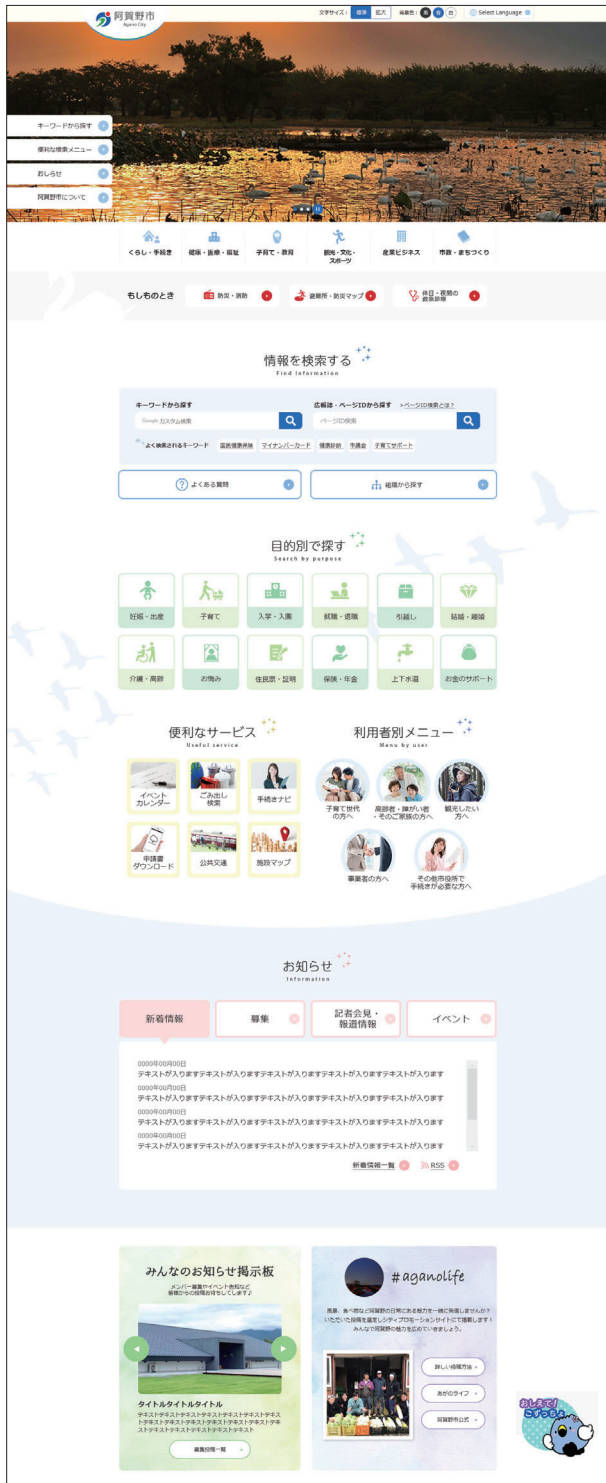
阿賀野市
Agano City

文字サイズ： 標準 拡大 背景色： 色 色 色 Select Language

キーワードから探す
便利な検索メニュー
お知らせ
阿賀野市について

くらし・手続き
健康・医療・福祉
子育て・教育
観光・文化・スポーツ
産業ビジネス
市政・まちづくり

もしものとき
防災・消防
避難所・防災マップ
休日・夜間の救急診療

情報を検索する
Find information

キーワードから探す
Google カスタム検索
広報誌・ページIDから探す ＞ページID検索とは？
ページID検索
よく検索されるキーワード 国民健康保険 マイナンバーカード 健康診断 市議会 子育てサポート

よくある質問
組織から探す

目的別で探す
Search by purpose

妊娠・出産
子育て
入学・入園
就職・退職
引越し
結婚・離婚
介護・高齢
お悔み
住民票・証明
保険・年金
上下水道
お金のサポート

便利なサービス
Useful service
イベントカレンダー
ごみ出し検索
手続きナビ
申請書ダウンロード
公共交通
施設マップ

利用者別メニュー
Menu by user
子育て世代の方へ
高齢者・障がい者・そのご家族の方へ
観光したい方へ
事業者の方へ
その他市役所で手続きが必要な方へ

お知らせ
Information

新着情報
募集
記者会見・報道情報
イベント

0000年00月00日
テキストが入りますテキストが入りますテキストが入りますテキストが入りますテキストが入ります
0000年00月00日
テキストが入りますテキストが入りますテキストが入りますテキストが入りますテキストが入ります
0000年00月00日
テキストが入りますテキストが入りますテキストが入りますテキストが入りますテキストが入ります
0000年00月00日
テキストが入りますテキストが入りますテキストが入りますテキストが入りますテキストが入ります

新着情報一覧
RSS

みんなのお知らせ掲示板
メンバー募集やイベント告知など皆様からの投稿お待ちしてします♪
タイトルタイトルタイトル
テキストテキストテキストテキストテキストテキストテキストテキストテキストテキストテキストテキストテキストテキストテキストテキストテキストテキスト
最新投稿一覧

#aganolife
風景、食べ物など阿賀野の日常にある魅力を一緒に発信しませんか？いただいた投稿を運営しシティプロモーションサイトにて掲載します！みんなで阿賀野の魅力を広めていきましょう。
詳しい投稿方法
あがのライフ
阿賀野市公式

おしえて！ささっちゃん